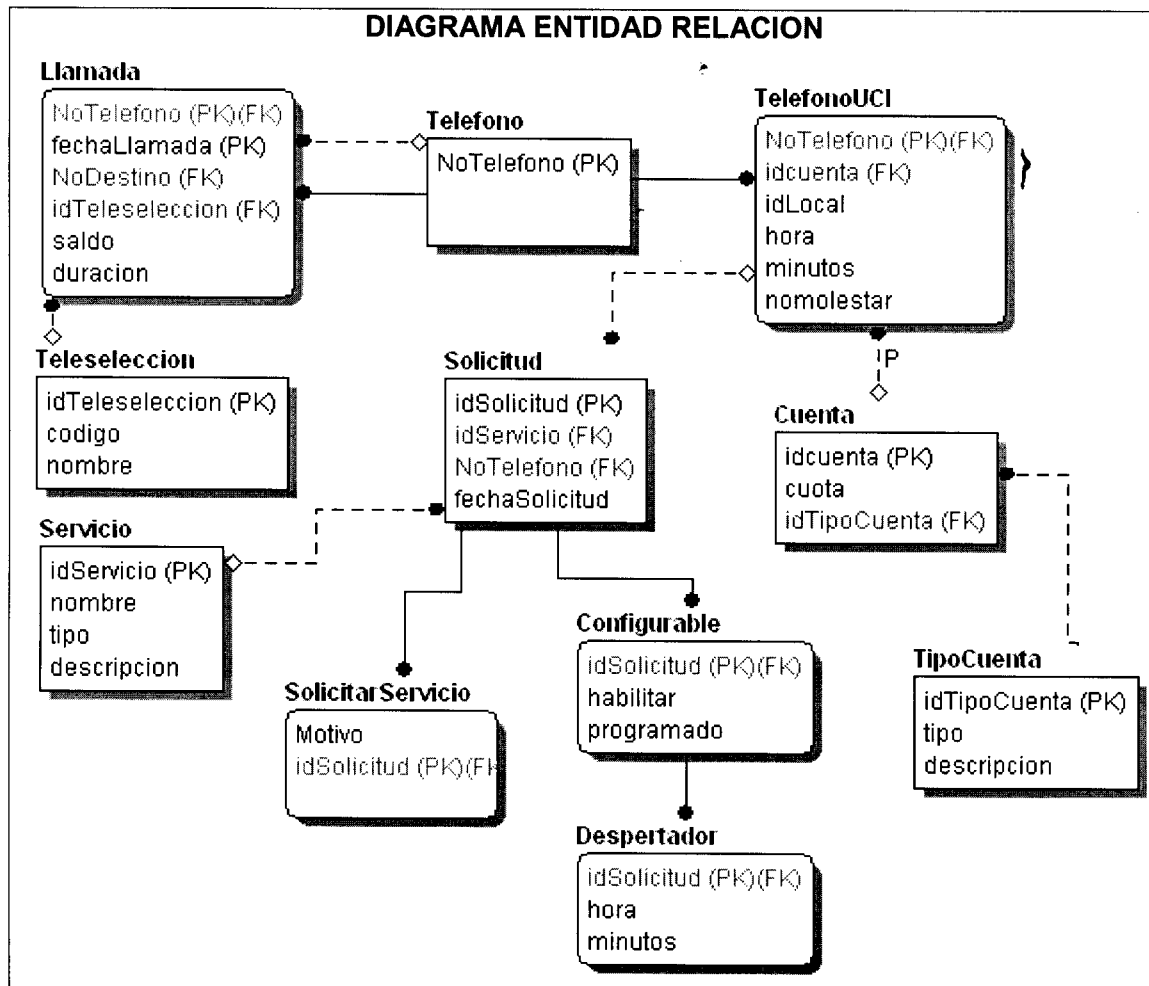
DIAGRAMA ENTIDAD RELACION

Llamada
NoTelefono (PK)(FK)
fechaLlamada (PK)
NoDestino (FK)
idTeleseleccion (FK)
saldo
duracion

Telefono
NoTelefono (PK)

TelefonoUCI
NoTelefono (PK)(FK)
idcuenta (FK)
idLocal
hora
minutos
nomolestar

P

Teleseleccion
idTeleseleccion (PK)
codigo
nombre

Solicitud
idSolicitud (PK)
idServicio (FK)
NoTelefono (FK)
fechaSolicitud

Cuenta
idcuenta (PK)
cuota
idTipoCuenta (FK)

Servicio
idServicio (PK)
nombre
tipo
descripcion

Configurable
idSolicitud (PK)(FK)
habilitar
programado

TipoCuenta
idTipoCuenta (PK)
tipo
descripcion

SolicitarServicio
Motivo
idSolicitud (PK)(Fk

Despertador
idSolicitud (PK)(FK)
hora
minutos